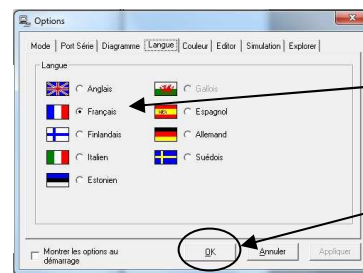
Options

Mode | Port Série | Diagramme | Langue | Couleur | Editor | Simulation | Explorer

Langue

Anglais
Gallois
Français
Espagnol
Finlandais
Allemand
Italien
Suédois
Estonien

Montrer les options au démarrage

OK
Annuler
Appliquer